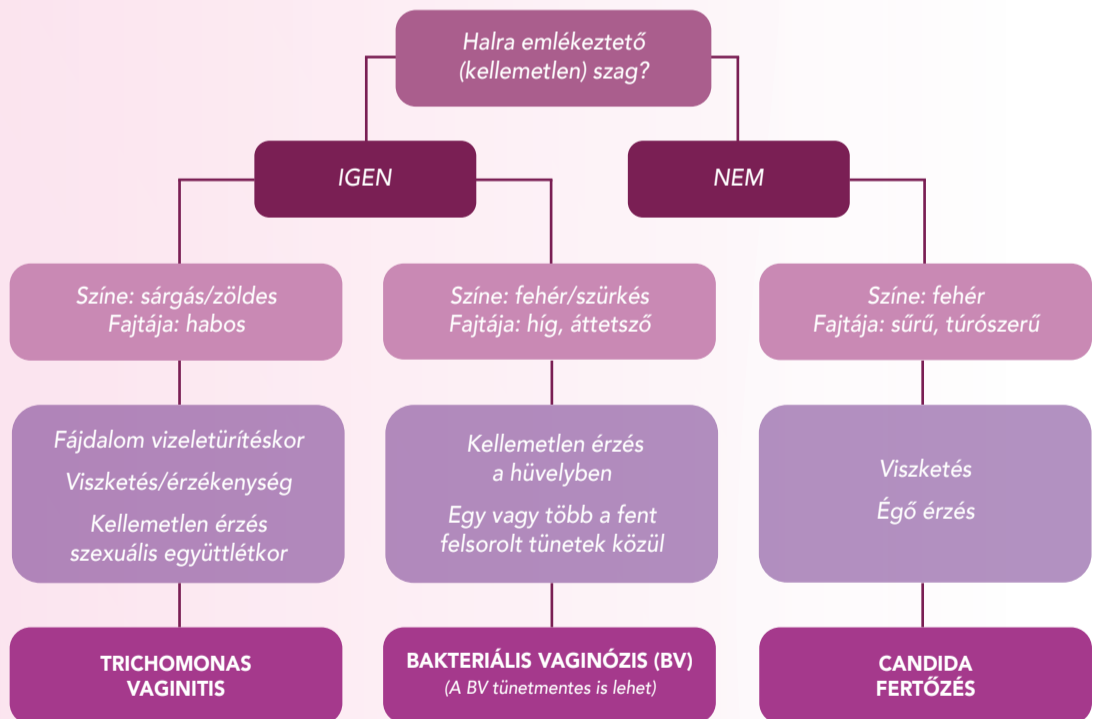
Halra emlékeztető (kellemetlen) szag?

IGEN

NEM

Színe: sárgás/zöldes
Fajtája: habos

Színe: fehér/szürkés
Fajtája: híg, áttetsző

Színe: fehér
Fajtája: sűrű, túrószerű

Fájdalom vizeletürítéskor

Viszketés/érzékenység

Kellemetlen érzés szexuális együttlétkor

Kellemetlen érzés a hüvelyben

Egy vagy több a fent felsorolt tünetek közül

Viszketés

Égő érzés

TRICHOMONAS VAGINITIS

BAKTERIÁLIS VAGINÓZIS (BV)
(A BV tünetmentes is lehet)

CANDIDA FERTŐZÉS